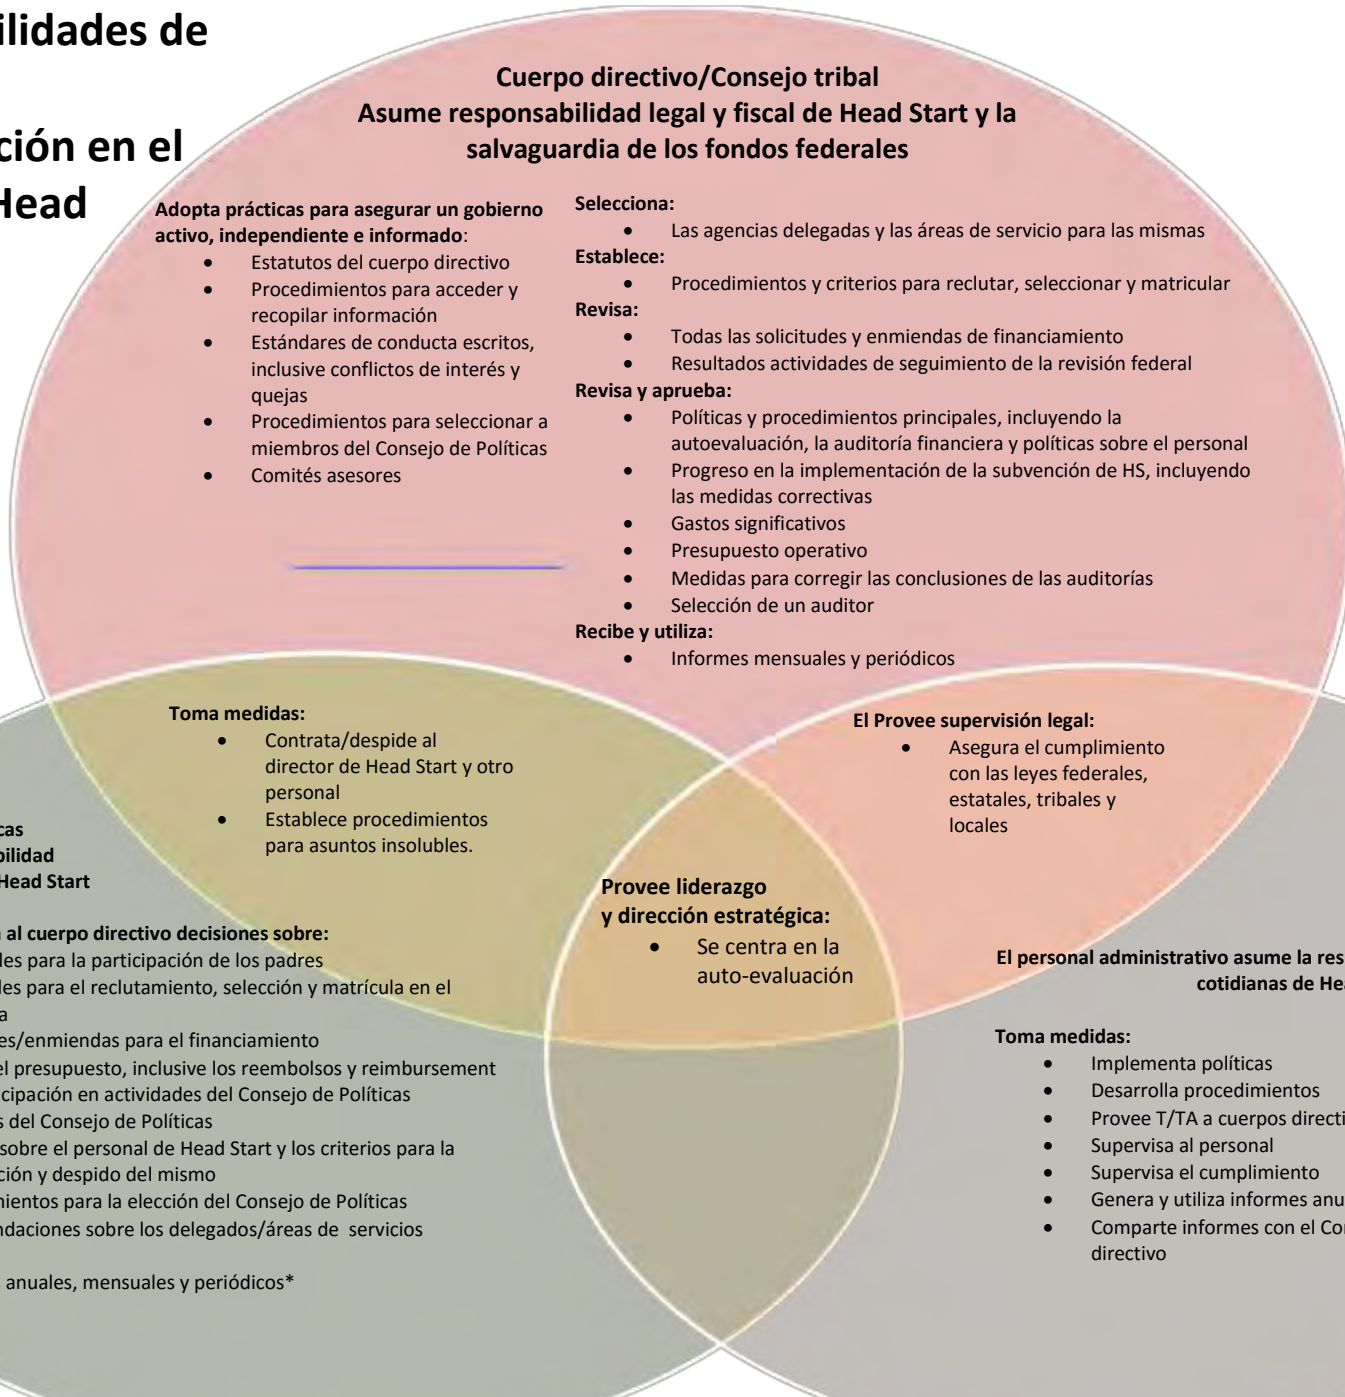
ilidades de

ción en el
Head

Cuerpo directivo/Consejo tribal
Asume responsabilidad legal y fiscal de Head Start y la salvaguardia de los fondos federales

Adopta prácticas para asegurar un gobierno activo, independiente e informado:
- Estatutos del cuerpo directivo
- Procedimientos para acceder y recopilar información
- Estándares de conducta escritos, inclusive conflictos de interés y quejas
- Procedimientos para seleccionar a miembros del Consejo de Políticas
- Comités asesores

Selecciona:
- Las agencias delegadas y las áreas de servicio para las mismas

Establece:
- Procedimientos y criterios para reclutar, seleccionar y matricular

Revisa:
- Todas las solicitudes y enmiendas de financiamiento
- Resultados actividades de seguimiento de la revisión federal

Revisa y aprueba:
- Políticas y procedimientos principales, incluyendo la autoevaluación, la auditoría financiera y políticas sobre el personal
- Progreso en la implementación de la subvención de HS, incluyendo las medidas correctivas
- Gastos significativos
- Presupuesto operativo
- Medidas para corregir las conclusiones de las auditorías
- Selección de un auditor

Recibe y utiliza:
- Informes mensuales y periódicos

Toma medidas:
- Contrata/despide al director de Head Start y otro personal
- Establece procedimientos para asuntos insolubles.

El Provee supervisión legal:
- Asegura el cumplimiento con las leyes federales, estatales, tribales y locales

cas
bilidad
Head Start

Provee liderazgo y dirección estratégica:
- Se centra en la auto-evaluación

n al cuerpo directivo decisiones sobre:
des para la participación de los padres
des para el reclutamiento, selección y matrícula en el
a
es/enmiendas para el financiamiento
el presupuesto, inclusive los reembolsos y reimbursement
icipación en actividades del Consejo de Políticas
s del Consejo de Políticas
sobre el personal de Head Start y los criterios para la
ción y despido del mismo
mientos para la elección del Consejo de Políticas
ndaciones sobre los delegados/áreas de servicios

anuales, mensuales y periódicos*

El personal administrativo asume la res
cotidianas de He

Toma medidas:
- Implementa políticas
- Desarrolla procedimientos
- Provee T/TA a cuerpos directi
- Supervisa al personal
- Supervisa el cumplimiento
- Genera y utiliza informes anu
- Comparte informes con el Co directivo